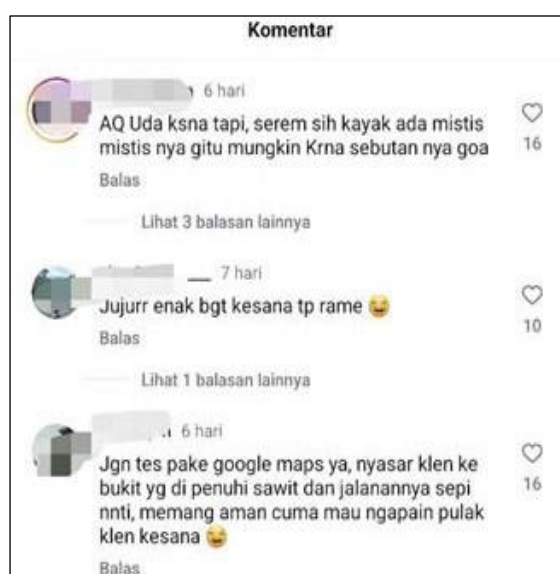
Komentar

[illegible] 6 hari
AQ Uda ksna tapi, serem sih kayak ada mistis mistis nya gitu mungkin Krna sebutan nya goa
Balas
16

Lihat 3 balasan lainnya

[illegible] 7 hari
Jujurr enak bgt kesana tp rame 😂
Balas
10

Lihat 1 balasan lainnya

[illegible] 6 hari
Jgn tes pake google maps ya, nyasar klen ke bukit yg di penuhi sawit dan jalanannya sepi nnti, memang aman cuma mau ngapain pulak klen kesana 😂
Balas
16